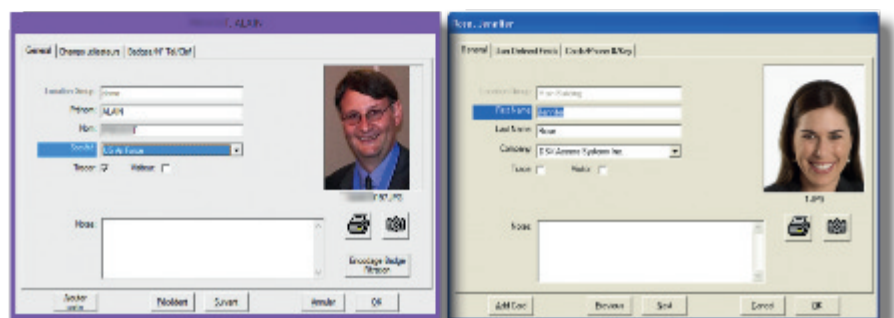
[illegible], ALAIN

General | Champs utilisateurs | Badges/N° Tel/Clef

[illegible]: none
Prénom: ALAIN
Nom: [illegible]
Société: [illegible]
Traceur ☑ Visiteur ☐

Notes

Encodage Badge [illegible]

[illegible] | Précédent | Suivant | Annuler | OK

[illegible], Jennifer

General | User Defined Fields | Cards/Phone #/Key

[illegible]: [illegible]
First Name: Jennifer
Last Name: Rose
Company: DSX Access Systems Inc.
Trace ☐ Visitor ☐

Notes

Add Card | Previous | Next | Cancel | OK